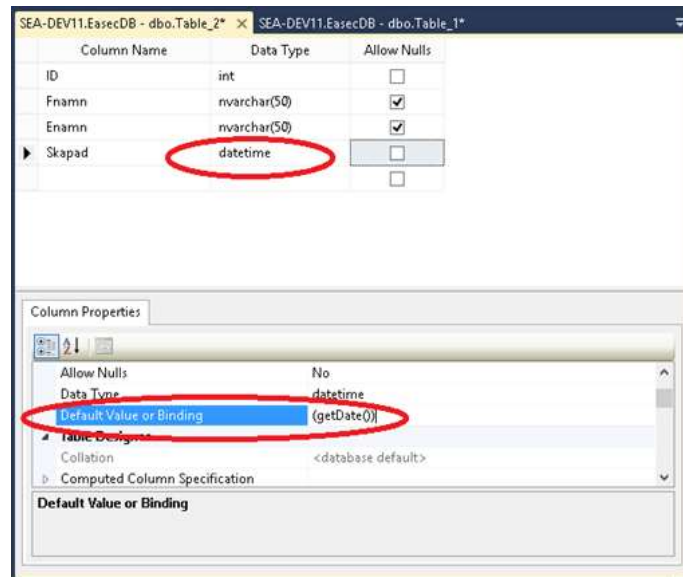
SEA-DEV11.EasecDB - dbo.Table_2* × SEA-DEV11.EasecDB - dbo.Table_1*

| Column Name | Data Type | Allow Nulls |
|---|---|---|
| ID | int | ☐ |
| Fnamn | nvarchar(50) | ☑ |
| Enamn | nvarchar(50) | ☑ |
| Skapad | datetime | ☐ |
| | | ☐ |

Column Properties

| | |
|---|---|
| Allow Nulls | No |
| Data Type | datetime |
| Default Value or Binding | (getDate()) |
| Table Designer | |
| Collation | <database default> |
| Computed Column Specification | |

Default Value or Binding